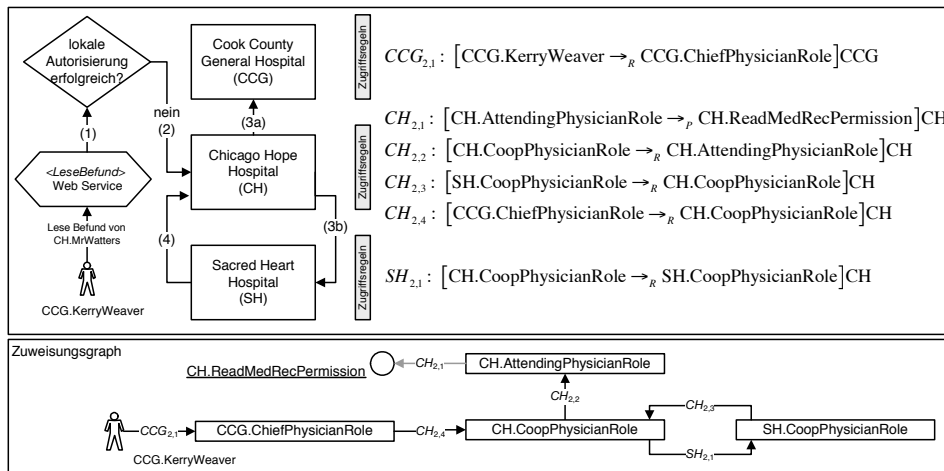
lokale Autorisierung erfolgreich?

nein

(2)

(1)

<LeseBefund> Web Service

Lese Befund von CH.MrWatters

CCG.KerryWeaver

Cook County General Hospital (CCG)

(3a)

Chicago Hope Hospital (CH)

(3b)

(4)

Sacred Heart Hospital (SH)

Zugriffsregeln

$CCG_{2,1}$: $\left[\text{CCG.KerryWeaver} \rightarrow_R \text{CCG.ChiefPhysicianRole}\right]$CCG

Zugriffsregeln

$CH_{2,1}$: $\left[\text{CH.AttendingPhysicianRole} \rightarrow_P \text{CH.ReadMedRecPermission}\right]$CH

$CH_{2,2}$: $\left[\text{CH.CoopPhysicianRole} \rightarrow_R \text{CH.AttendingPhysicianRole}\right]$CH

$CH_{2,3}$: $\left[\text{SH.CoopPhysicianRole} \rightarrow_R \text{CH.CoopPhysicianRole}\right]$CH

$CH_{2,4}$: $\left[\text{CCG.ChiefPhysicianRole} \rightarrow_R \text{CH.CoopPhysicianRole}\right]$CH

Zugriffsregeln

$SH_{2,1}$: $\left[\text{CH.CoopPhysicianRole} \rightarrow_R \text{SH.CoopPhysicianRole}\right]$CH

Zuweisungsgraph

CH.ReadMedRecPermission

$CH_{2,1}$

CH.AttendingPhysicianRole

$CH_{2,2}$

$CH_{2,3}$

$CCG_{2,1}$

CCG.ChiefPhysicianRole

$CH_{2,4}$

CH.CoopPhysicianRole

SH.CoopPhysicianRole

$SH_{2,1}$

CCG.KerryWeaver